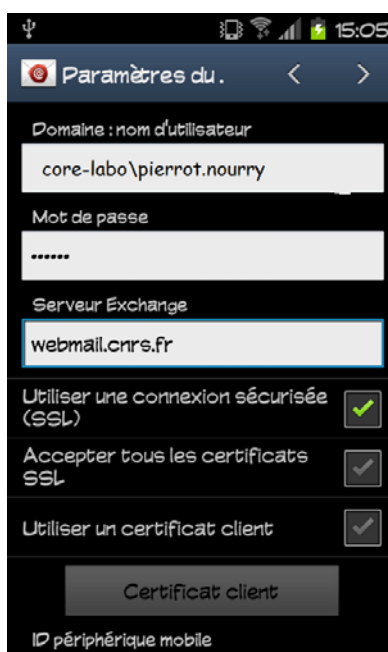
15:05

Paramètres du .

Domaine : nom d'utilisateur

core-labo\pierrot.nourry

Mot de passe

••••••

Serveur Exchange

webmail.cnrs.fr

Utiliser une connexion sécurisée (SSL)

Accepter tous les certificats SSL

Utiliser un certificat client

Certificat client

ID périphérique mobile